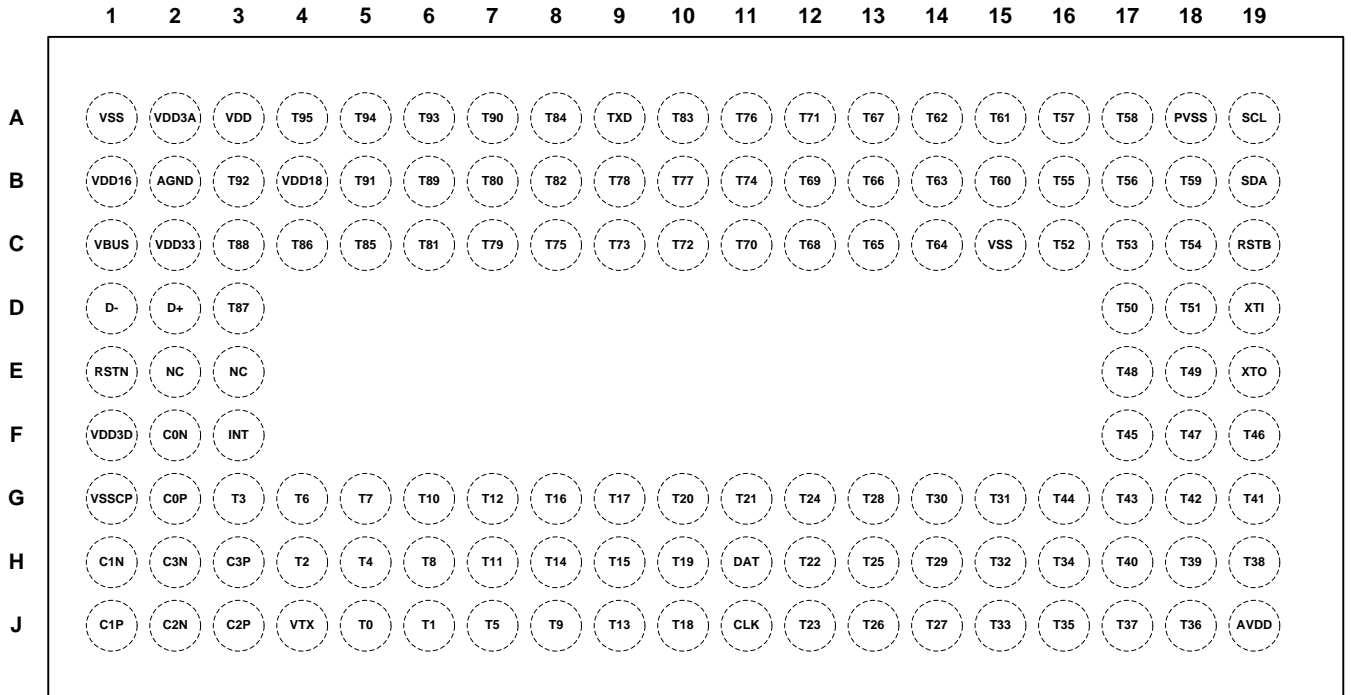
|   | 1 | 2 | 3 | 4 | 5 | 6 | 7 | 8 | 9 | 10 | 11 | 12 | 13 | 14 | 15 | 16 | 17 | 18 | 19 |
|---|---|---|---|---|---|---|---|---|---|---|---|---|---|---|---|---|---|---|---|
| A | VSS | VDD3A | VDD | T95 | T94 | T93 | T90 | T84 | TXD | T83 | T76 | T71 | T67 | T62 | T61 | T57 | T58 | PVSS | SCL |
| B | VDD16 | AGND | T92 | VDD18 | T91 | T89 | T80 | T82 | T78 | T77 | T74 | T69 | T66 | T63 | T60 | T55 | T56 | T59 | SDA |
| C | VBUS | VDD33 | T88 | T86 | T85 | T81 | T79 | T75 | T73 | T72 | T70 | T68 | T65 | T64 | VSS | T52 | T53 | T54 | RSTB |
| D | D- | D+ | T87 | | | | | | | | | | | | | | T50 | T51 | XTI |
| E | RSTN | NC | NC | | | | | | | | | | | | | | T48 | T49 | XTO |
| F | VDD3D | C0N | INT | | | | | | | | | | | | | | T45 | T47 | T46 |
| G | VSSCP | C0P | T3 | T6 | T7 | T10 | T12 | T16 | T17 | T20 | T21 | T24 | T28 | T30 | T31 | T44 | T43 | T42 | T41 |
| H | C1N | C3N | C3P | T2 | T4 | T8 | T11 | T14 | T15 | T19 | DAT | T22 | T25 | T29 | T32 | T34 | T40 | T39 | T38 |
| J | C1P | C2N | C2P | VTX | T0 | T1 | T5 | T9 | T13 | T18 | CLK | T23 | T26 | T27 | T33 | T35 | T37 | T36 | AVDD |